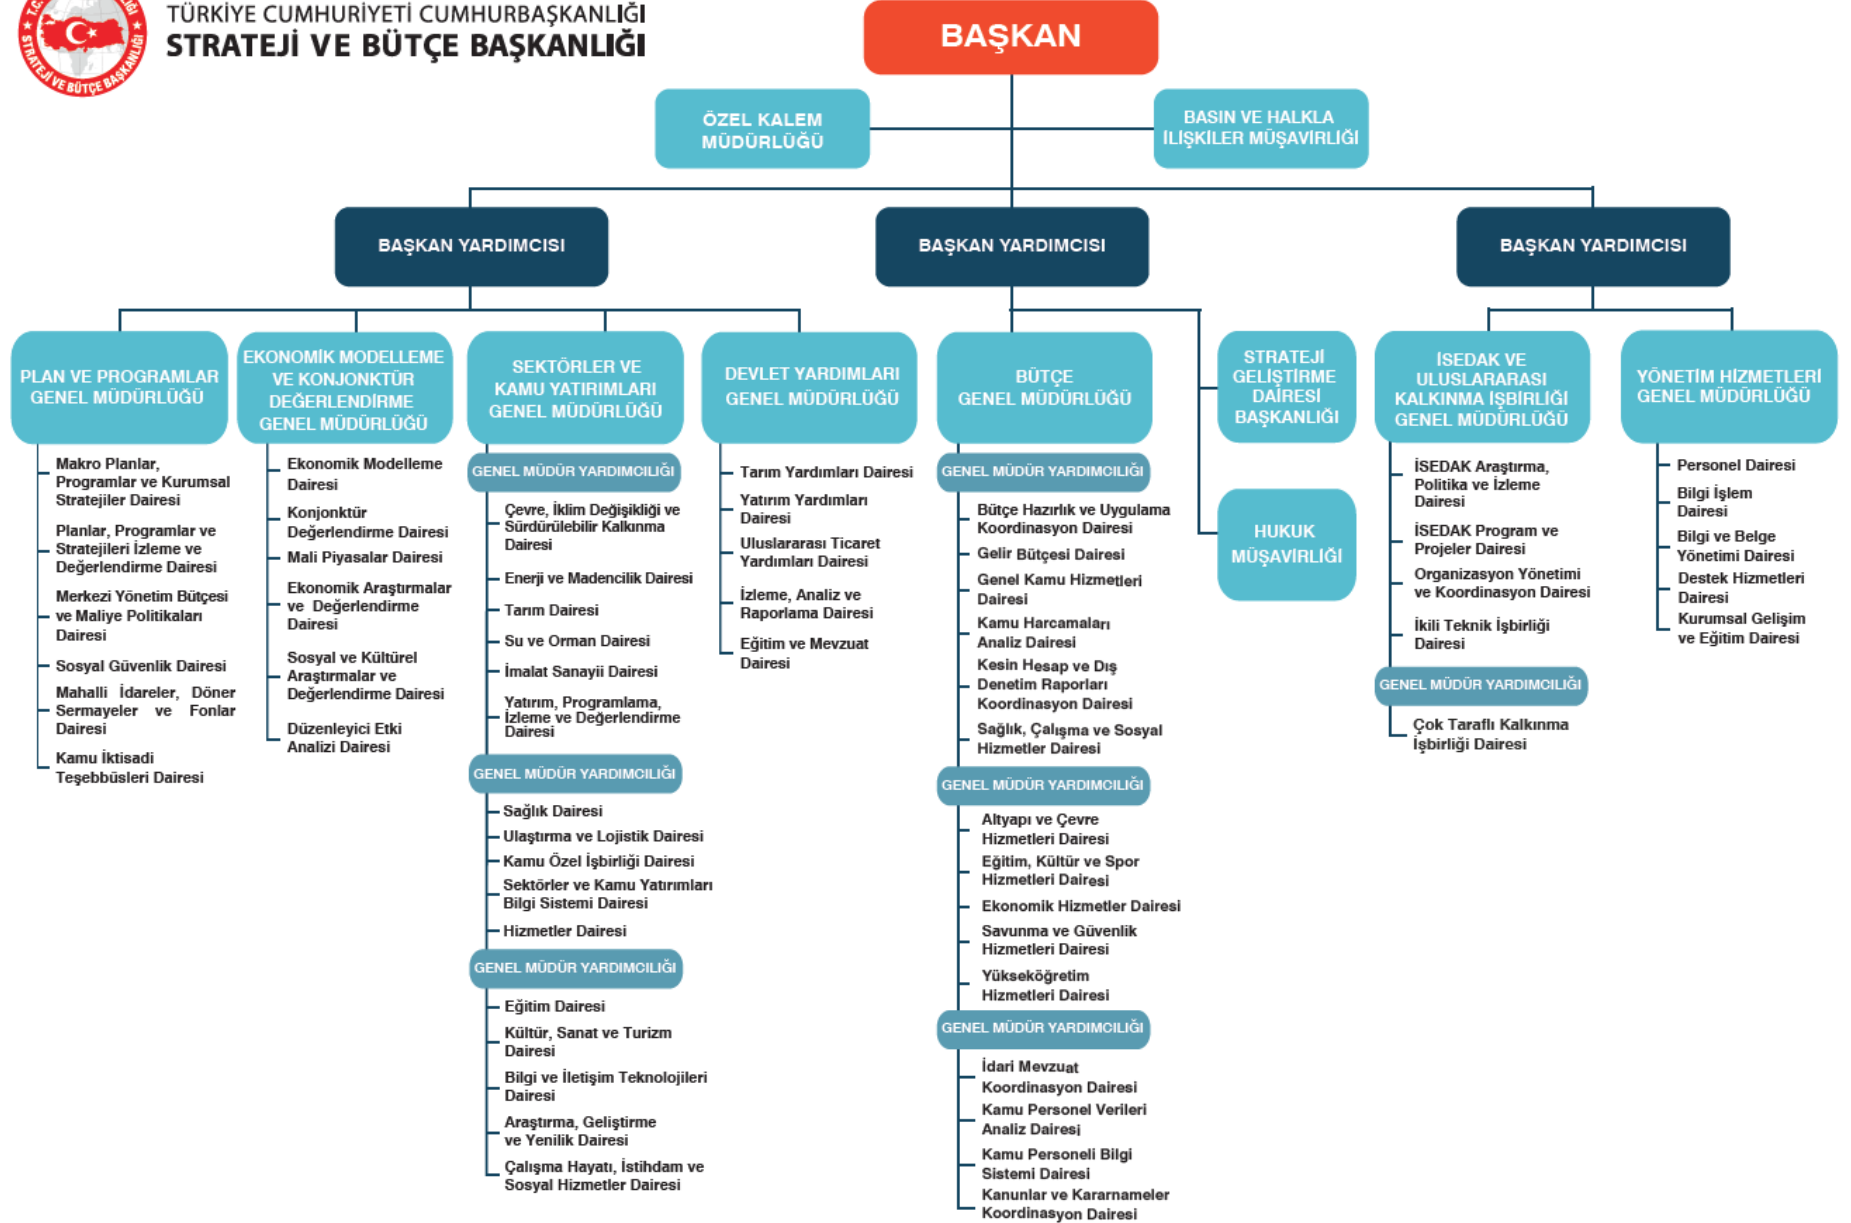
T.C. STRATEJİ VE BÜTÇE BAŞKANLIĞI

TÜRKİYE CUMHURİYETİ CUMHURBAŞKANLIĞI
STRATEJİ VE BÜTÇE BAŞKANLIĞI

BAŞKAN

ÖZEL KALEM MÜDÜRLÜĞÜ

BASIN VE HALKLA İLİŞKİLER MÜŞAVİRLİĞİ

BAŞKAN YARDIMCISI

BAŞKAN YARDIMCISI

BAŞKAN YARDIMCISI

PLAN VE PROGRAMLAR GENEL MÜDÜRLÜĞÜ

Makro Planlar, Programlar ve Kurumsal Stratejiler Dairesi

Planlar, Programlar ve Stratejileri İzleme ve Değerlendirme Dairesi

Merkezi Yönetim Bütçesi ve Maliye Politikaları Dairesi

Sosyal Güvenlik Dairesi

Mahalli İdareler, Döner Sermayeler ve Fonlar Dairesi

Kamu İktisadi Teşebbüsleri Dairesi

EKONOMİK MODELLEME VE KONJONKTÜR DEĞERLENDİRME GENEL MÜDÜRLÜĞÜ

Ekonomik Modelleme Dairesi

Konjonktür Değerlendirme Dairesi

Mali Piyasalar Dairesi

Ekonomik Araştırmalar ve Değerlendirme Dairesi

Sosyal ve Kültürel Araştırmalar ve Değerlendirme Dairesi

Düzenleyici Etki Analizi Dairesi

SEKTÖRLER VE KAMU YATIRIMLARI GENEL MÜDÜRLÜĞÜ

GENEL MÜDÜR YARDIMCILIĞI

Çevre, İklim Değişikliği ve Sürdürülebilir Kalkınma Dairesi

Enerji ve Madencilik Dairesi

Tarım Dairesi

Su ve Orman Dairesi

İmalat Sanayii Dairesi

Yatırım, Programlama, İzleme ve Değerlendirme Dairesi

GENEL MÜDÜR YARDIMCILIĞI

Sağlık Dairesi

Ulaştırma ve Lojistik Dairesi

Kamu Özel İşbirliği Dairesi

Sektörler ve Kamu Yatırımları Bilgi Sistemi Dairesi

Hizmetler Dairesi

GENEL MÜDÜR YARDIMCILIĞI

Eğitim Dairesi

Kültür, Sanat ve Turizm Dairesi

Bilgi ve İletişim Teknolojileri Dairesi

Araştırma, Geliştirme ve Yenilik Dairesi

Çalışma Hayatı, İstihdam ve Sosyal Hizmetler Dairesi

DEVLET YARDIMLARI GENEL MÜDÜRLÜĞÜ

Tarım Yardımları Dairesi

Yatırım Yardımları Dairesi

Uluslararası Ticaret Yardımları Dairesi

İzleme, Analiz ve Raporlama Dairesi

Eğitim ve Mevzuat Dairesi

BÜTÇE GENEL MÜDÜRLÜĞÜ

GENEL MÜDÜR YARDIMCILIĞI

Bütçe Hazırlık ve Uygulama Koordinasyon Dairesi

Gelir Bütçesi Dairesi

Genel Kamu Hizmetleri Dairesi

Kamu Harcamaları Analiz Dairesi

Kesin Hesap ve Dış Denetim Raporları Koordinasyon Dairesi

Sağlık, Çalışma ve Sosyal Hizmetler Dairesi

GENEL MÜDÜR YARDIMCILIĞI

Altyapı ve Çevre Hizmetleri Dairesi

Eğitim, Kültür ve Spor Hizmetleri Dairesi

Ekonomik Hizmetler Dairesi

Savunma ve Güvenlik Hizmetleri Dairesi

Yükseköğretim Hizmetleri Dairesi

GENEL MÜDÜR YARDIMCILIĞI

İdari Mevzuat Koordinasyon Dairesi

Kamu Personel Verileri Analiz Dairesi

Kamu Personeli Bilgi Sistemi Dairesi

Kanunlar ve Kararnameler Koordinasyon Dairesi

STRATEJİ GELİŞTİRME DAİRESİ BAŞKANLIĞI

HUKUK MÜŞAVİRLİĞİ

İSEDAK VE ULUSLARARASI KALKINMA İŞBİRLİĞİ GENEL MÜDÜRLÜĞÜ

İSEDAK Araştırma, Politika ve İzleme Dairesi

İSEDAK Program ve Projeler Dairesi

Organizasyon Yönetimi ve Koordinasyon Dairesi

İkili Teknik İşbirliği Dairesi

GENEL MÜDÜR YARDIMCILIĞI

Çok Taraflı Kalkınma İşbirliği Dairesi

YÖNETİM HİZMETLERİ GENEL MÜDÜRLÜĞÜ

Personel Dairesi

Bilgi İşlem Dairesi

Bilgi ve Belge Yönetimi Dairesi

Destek Hizmetleri Dairesi

Kurumsal Gelişim ve Eğitim Dairesi